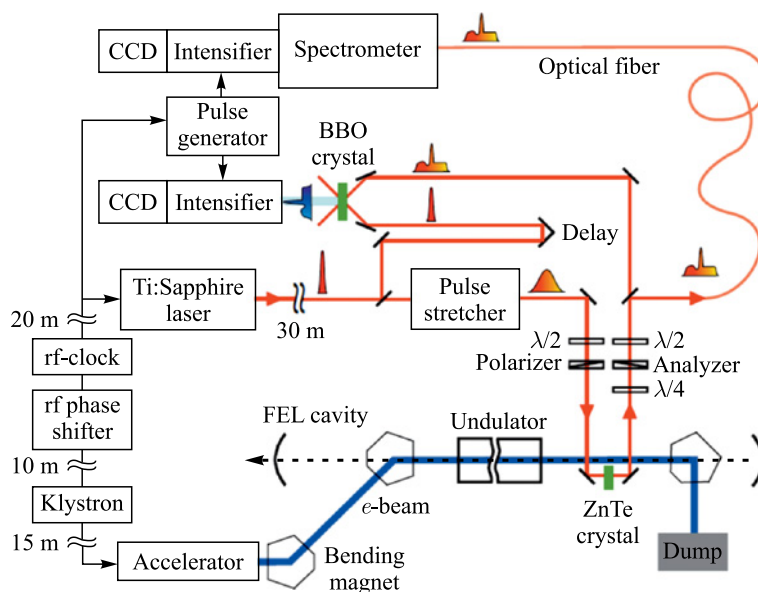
CCD
Intensifier
Spectrometer
Optical fiber
Pulse generator
BBO crystal
CCD
Intensifier
Delay
Ti:Sapphire laser
30 m
Pulse stretcher
20 m
$\lambda/2$
Polarizer
$\lambda/2$
Analyzer
$\lambda/4$
rf-clock
rf phase shifter
FEL cavity
Undulator
10 m
Klystron
$e$-beam
ZnTe crystal
15 m
Accelerator
Bending magnet
Dump